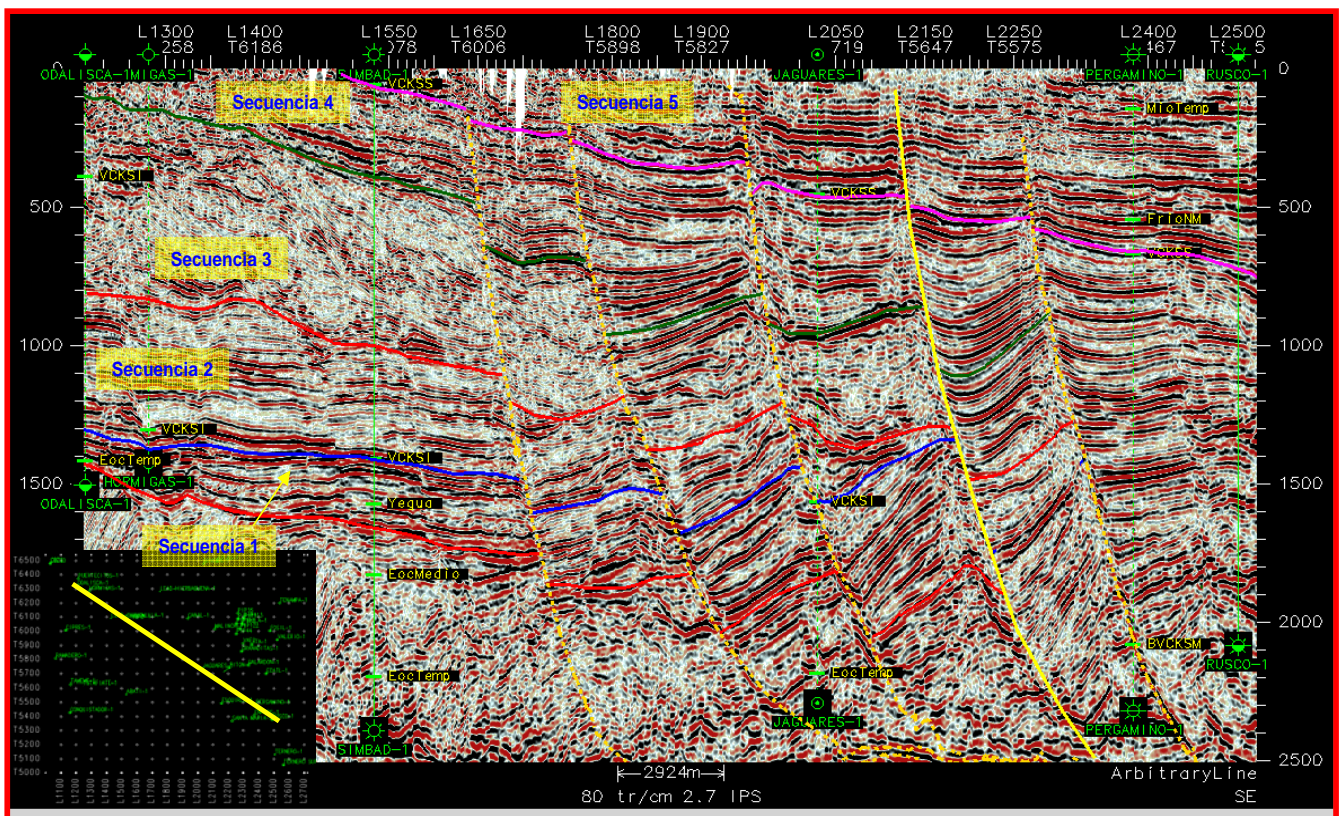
L1300 258 L1400 T6186 L1550 078 L1650 T6006 L1800 T5898 L1900 T5827 L2050 719 L2150 T5647 L2250 T5575 L2400 467 L2500 T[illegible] 5

ODALISCA-IMIGAS-1 SIMBAD-1 JAGUARES-1 PERGAMINO-1 RUSCO-1

0

Secuencia 4

VCKSS

Secuencia 5

MioTemp

VCKSI

VCKSS

500

FrioNM

500

VCKSS

Secuencia 3

1000

1000

Secuencia 2

VCKSI

EocTemp

VCKSI

1500

HORMIGAS-1

ODALISCA-1

Yegua

VCKSI

1500

Secuencia 1

EocMedio

2000

BVCKSM

RUSCO-1

EocTemp

EocTemp

JAGUARES-1

PERGAMINO-1

SIMBAD-1

2500

2924m

ArbitraryLine

2500

80 tr/cm 2.7 IPS

SE

T6500 T6400 T6300 T6200 T6100 T6000 T5900 T5800 T5700 T5600 T5500 T5400 T5300 T5200 T5100 T5000

L1100 L1200 L1300 L1400 L1500 L1600 L1700 L1800 L1900 L2000 L2100 L2200 L2300 L2400 L2500 L2600 L2700